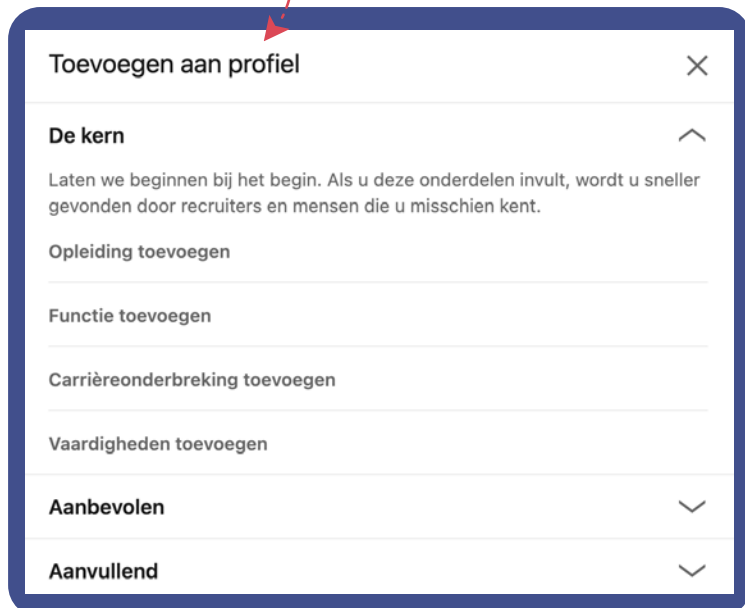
Toevoegen aan profiel

De kern

Laten we beginnen bij het begin. Als u deze onderdelen invult, wordt u sneller gevonden door recruiters en mensen die u misschien kent.

Opleiding toevoegen

Functie toevoegen

Carrièreonderbreking toevoegen

Vaardigheden toevoegen

Aanbevolen

Aanvullend